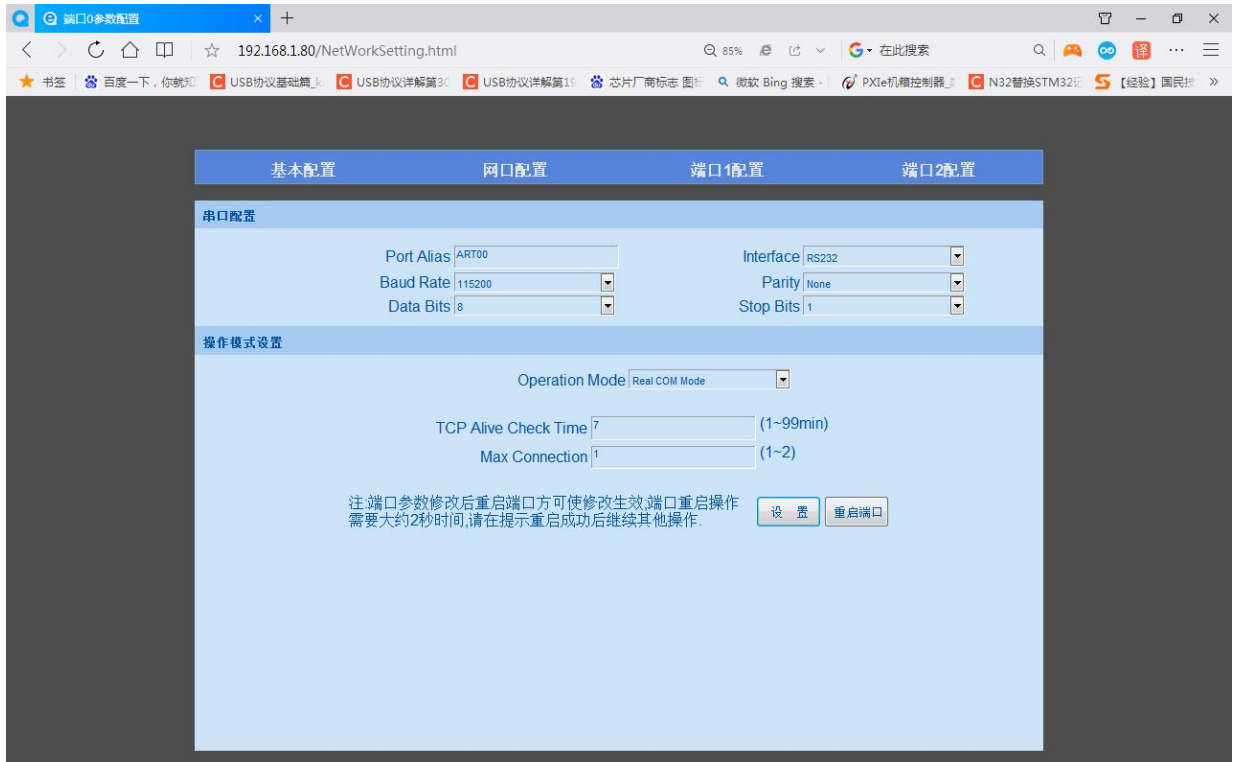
端口0参数配置

192.168.1.80/NetWorkSetting.html

85%

在此搜索

书签 百度一下，你就知 USB协议基础篇 USB协议详解第30 USB协议详解第19 芯片厂商标志 图标 微软 Bing 搜索 PXIe机箱控制器 N32替换STM32 【经验】国民技 »

基本配置 网口配置 端口1配置 端口2配置

串口配置

Port Alias ARТ00

Interface RS232

Baud Rate 115200

Parity None

Data Bits 8

Stop Bits 1

操作模式设置

Operation Mode Real COM Mode

TCP Alive Check Time 7 (1~99min)

Max Connection 1 (1~2)

注:端口参数修改后重启端口方可使修改生效,端口重启操作需要大约2秒时间,请在提示重启成功后继续其他操作.

设 置 重启端口